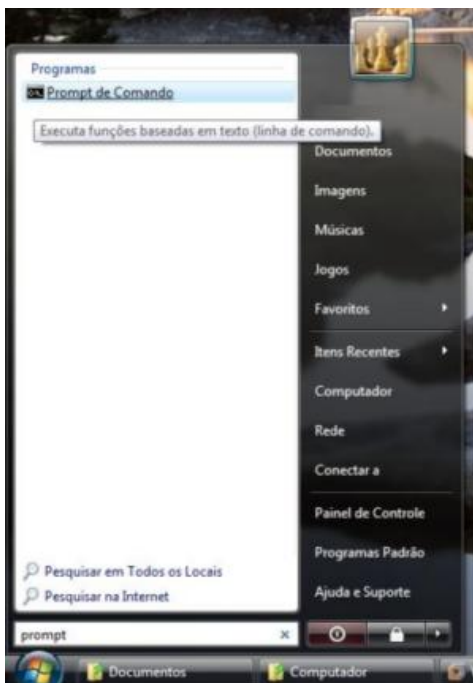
Programas
Prompt de Comando
Executa funções baseadas em texto (linha de comando).
Documentos
Imagens
Músicas
Jogos
Favoritos
Itens Recentes
Computador
Rede
Conectar a
Painel de Controle
Programas Padrão
Ajuda e Suporte
Pesquisar em Todos os Locais
Pesquisar na Internet
prompt
Documentos
Computador